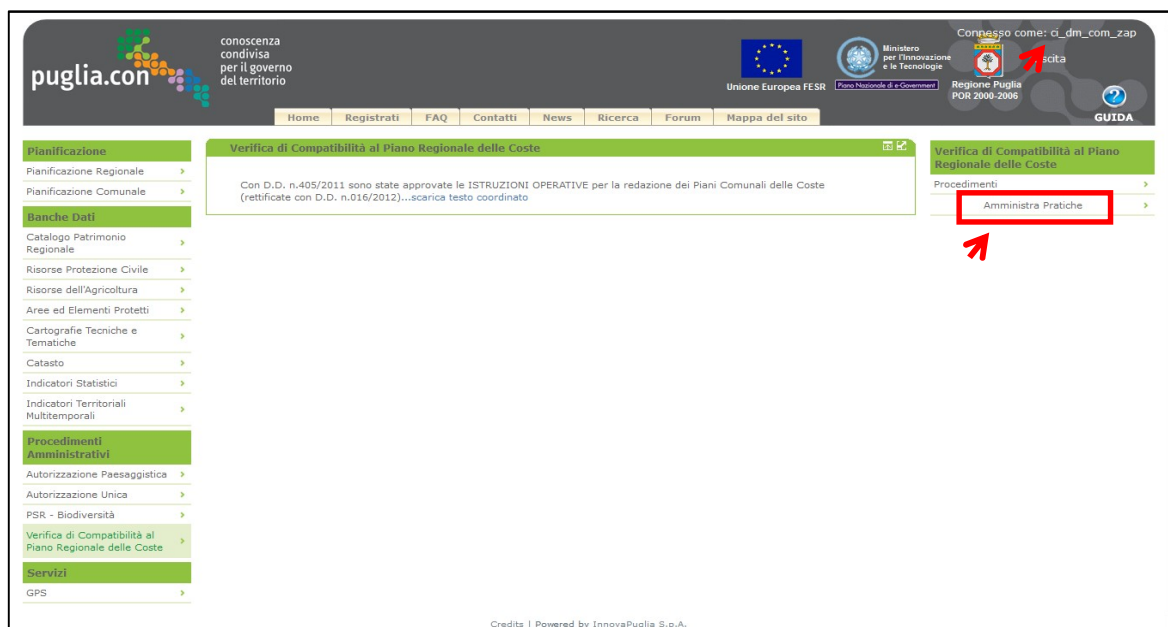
puglia.con

conoscenza condivisa per il governo del territorio

Unione Europea FESR

Ministero per l'Innovazione e le Tecnologie

Piano Nazionale di e-Government

Regione Puglia POR 2000-2006

Connesso come: ci_dm_com_zap

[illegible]scita

GUIDA

Home | Registrati | FAQ | Contatti | News | Ricerca | Forum | Mappa del sito

Pianificazione
Pianificazione Regionale
Pianificazione Comunale

Banche Dati
Catalogo Patrimonio Regionale
Risorse Protezione Civile
Risorse dell'Agricoltura
Aree ed Elementi Protetti
Cartografie Tecniche e Tematiche
Catasto
Indicatori Statistici
Indicatori Territoriali Multitemporali

Procedimenti Amministrativi
Autorizzazione Paesaggistica
Autorizzazione Unica
PSR - Biodiversità
Verifica di Compatibilità al Piano Regionale delle Coste

Servizi
GPS

Verifica di Compatibilità al Piano Regionale delle Coste

Con D.D. n.405/2011 sono state approvate le ISTRUZIONI OPERATIVE per la redazione dei Piani Comunali delle Coste (rettificate con D.D. n.016/2012)...scarica testo coordinato

Verifica di Compatibilità al Piano Regionale delle Coste
Procedimenti
Amministra Pratiche

Credits | Powered by InnovaPuglia S.p.A.